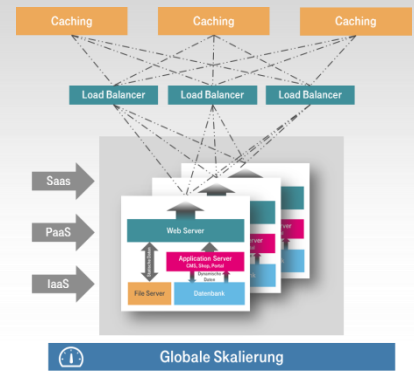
Caching

Caching

Caching

Load Balancer

Load Balancer

Load Balancer

Saas

PaaS

IaaS

Web Server

Application Server
CMS, Shop, Portal

Statische Daten

Dynamische Daten

File Server

Datenbank

Server

Globale Skalierung